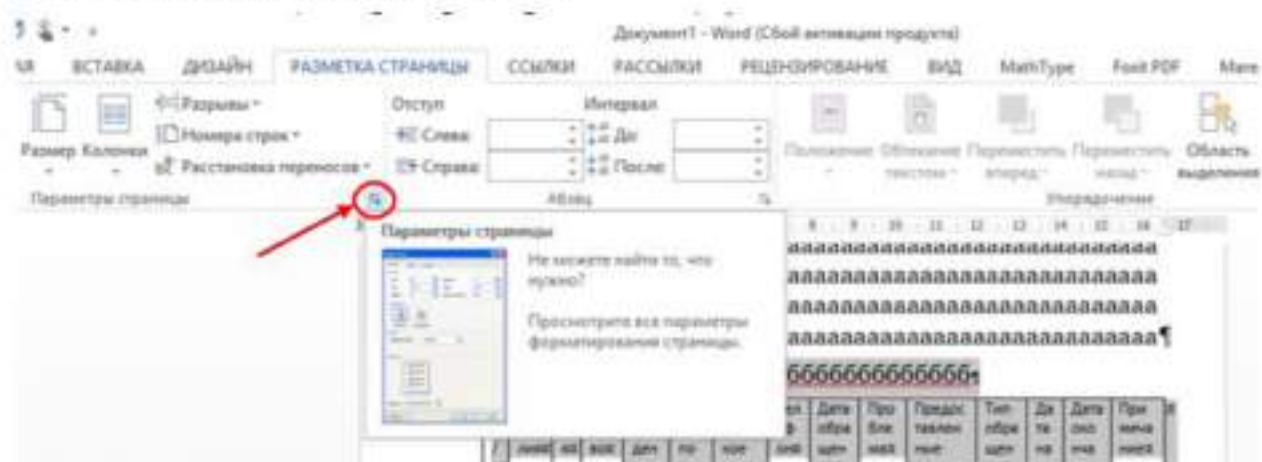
Документ1 - Word (Сбой активации продукта)

ВСТАВКА ДИЗАЙН РАЗМЕТКА СТРАНИЦЫ ССЫЛКИ РАССЫЛКИ РЕЦЕНЗИРОВАНИЕ ВИД MathType Foxit PDF

Размер Колонки
Разрывы
Номера строк
Расстановка переносов
Параметры страницы

Отступ
Слева:
Справа:
Интервал
До:
После:
Абзац

Положение Обтекание текстом Переместить вперед Переместить назад Область выделения
Упорядочение

Параметры страницы

Не можете найти то, что нужно?

Просмотрите все параметры форматирования страницы.

аааааааааааааааааааааааааааа
аааааааааааааааааааааааааааа
аааааааааааааааааааааааааааа
аааааааааааааааааааааааааааа¶
бббббббббббббб

| Дата обра щен | Про бле мая | Предос тавлен ние | Тип обра щен | Да та на | Дата око нча | При меча ний |
|---|---|---|---|---|---|---|